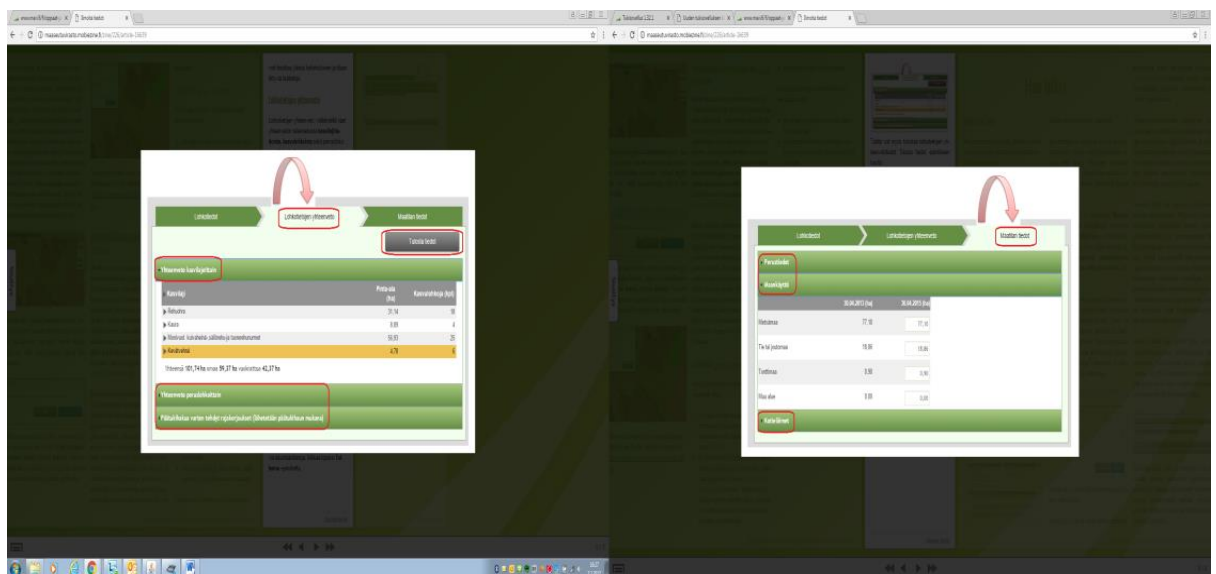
Lohkotiedot

Lohkotietojen yhteenveto

Maatilan tiedot

Tulosta tiedot

Yhteenveto kasveittain

| Kasvilaji | Pinta-ala (ha) | Kasvulohkoja (kpl) |
|---|---|---|
| Rehuohra | 31,14 | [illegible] |
| Kaura | 8,89 | 4 |
| Monivuot. nurmikasvit, sätöheinä ja nurmeentumaiset | 55,93 | 25 |
| Kesantolaat | 4,78 | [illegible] |

Yhteensä 101,74 ha, josta 59,37 ha viljelyssä 42,37 ha

Yhteenveto peruslohkoittain

Pääkäyttökasvien varten tehdyt rajoitukset (lähtevät peltolohkojen mukaan)

Lohkotiedot

Lohkotietojen yhteenveto

Maatilan tiedot

Perustiedot

Maankäyttö

| | 30.04.2013 (ha) | 30.04.2013 (ha) |
|---|---|---|
| Metsämaa | 77,10 | 77,10 |
| Tie tai joutomaa | 15,50 | 15,50 |
| Tonttimaa | 0,90 | 0,90 |
| Muu ala | 0,00 | 0,00 |

Karttatiedot